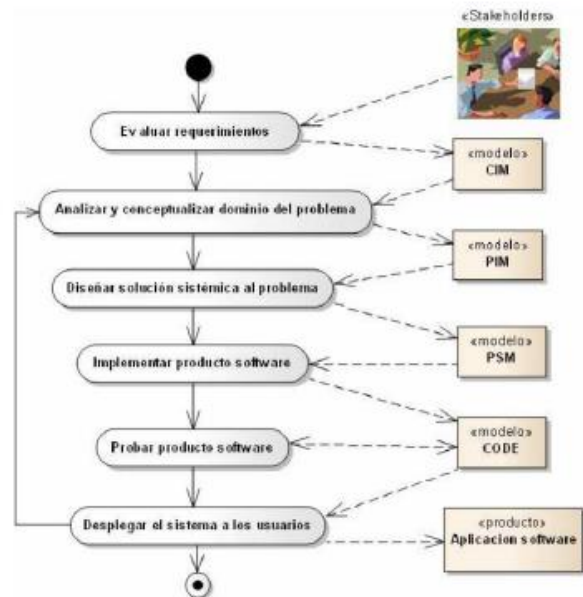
«Stakeholders»

Ev aluar requerimientos

«modelo»
CIM

Analizar y conceptualizar dominio del problema

«modelo»
PIM

Diseñar solución sistémica al problema

«modelo»
PSM

Implementar producto software

«modelo»
CODE

Probar producto software

Desplegar el sistema a los usuarios

«producto»
Aplicacion software